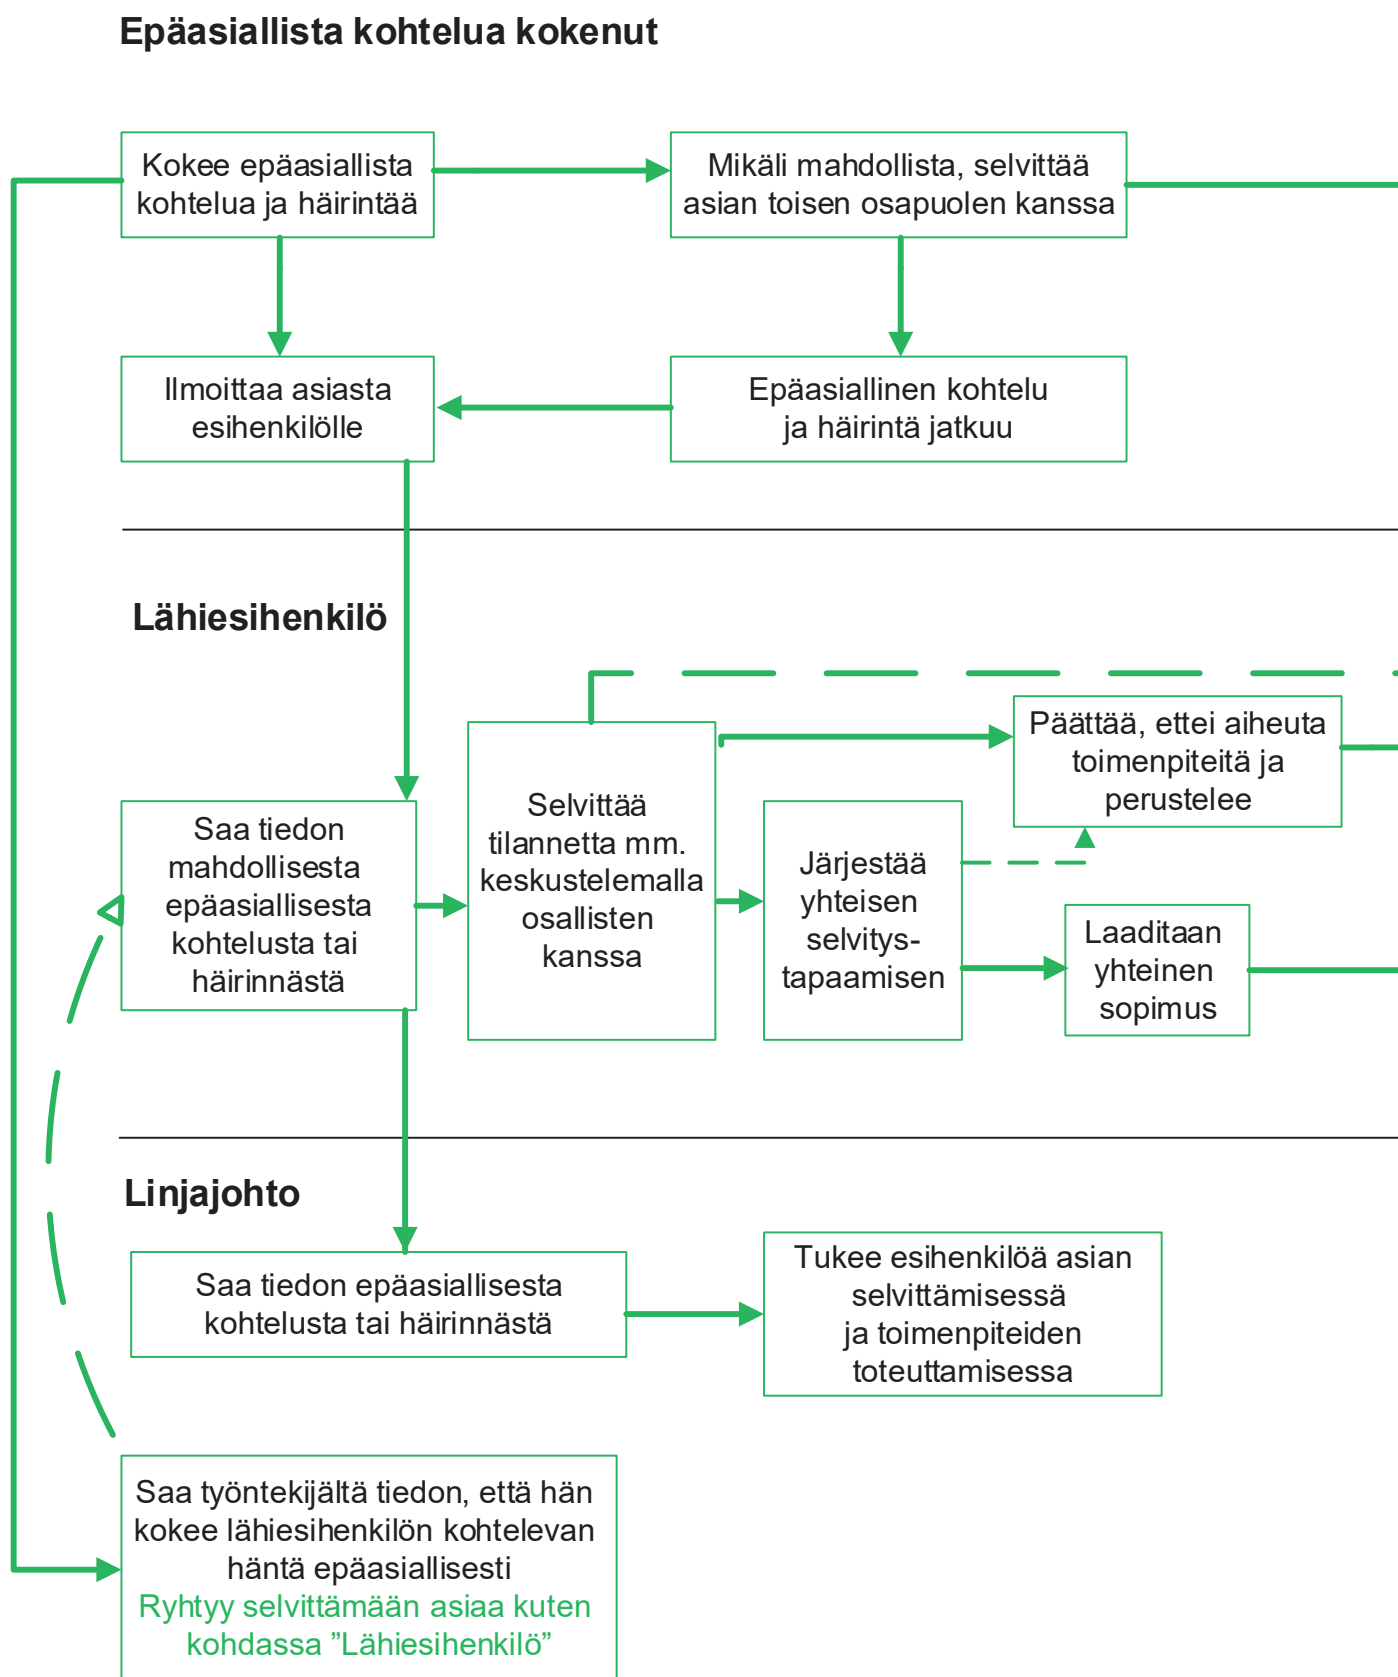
Epäasiallista kohtelua kokenut

Kokee epäasiallista kohtelua ja häirintää

Mikäli mahdollista, selvittää asian toisen osapuolen kanssa

Ilmoittaa asiasta esihenkilölle

Epäasiallinen kohtelu ja häirintä jatkuu

Lähiesihenkilö

Päättää, ettei aiheuta toimenpiteitä ja perustelee

Saa tiedon mahdollisesta epäasiallisesta kohtelusta tai häirinnästä

Selvittää tilannetta mm. keskustelemalla osallisten kanssa

Järjestää yhteisen selvitys-tapaamisen

Laaditaan yhteinen sopimus

Linjajohto

Saa tiedon epäasiallisesta kohtelusta tai häirinnästä

Tukee esihenkilöä asian selvittämisessä ja toimenpiteiden toteuttamisessa

Saa työntekijältä tiedon, että hän kokee lähiesihenkilön kohtelevan häntä epäasiallisesti
Ryhtyy selvittämään asiaa kuten kohdassa ”Lähiesihenkilö”